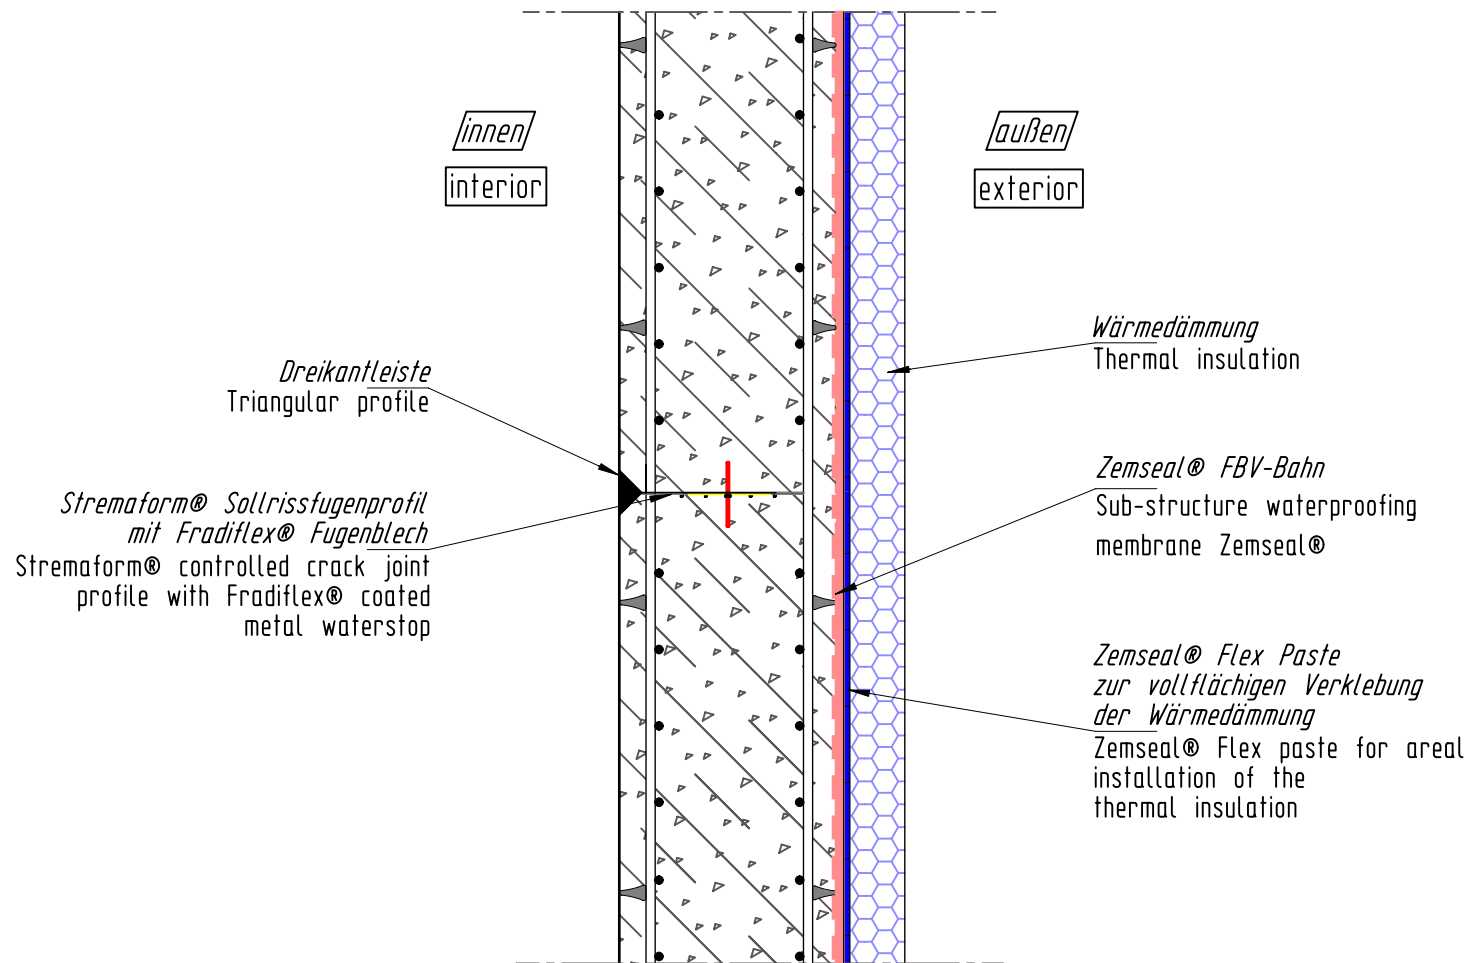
innen

interior

außen

exterior

Wärmedämmung
Thermal insulation

Dreikantleiste
Triangular profile

Zemseal® FBV-Bahn
Sub-structure waterproofing membrane Zemseal®

Stremaform® Sollrissfugenprofil mit Fradiflex® Fugenblech
Stremaform® controlled crack joint profile with Fradiflex® coated metal waterstop

Zemseal® Flex Paste zur vollflächigen Verklebung der Wärmedämmung
Zemseal® Flex paste for areal installation of the thermal insulation